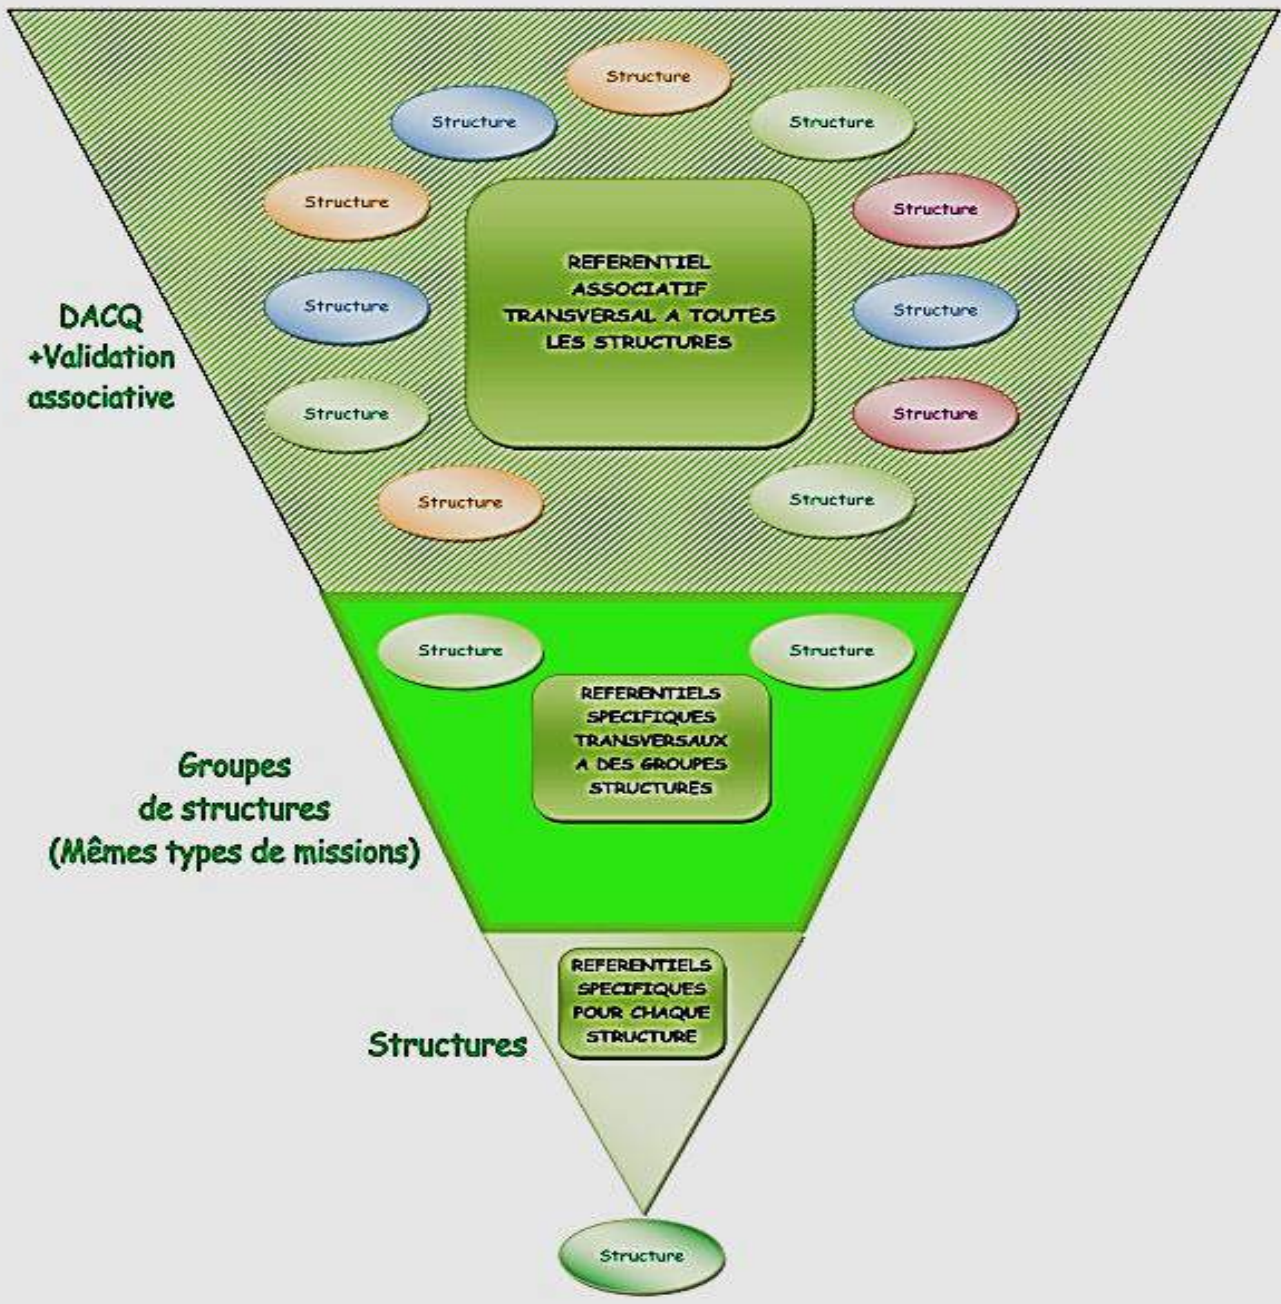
Structure

Structure

Structure

Structure

Structure

REFERENTIEL ASSOCIATIF TRANSVERSAL A TOUTES LES STRUCTURES

Structure

Structure

DACQ +Validation associative

Structure

Structure

Structure

Structure

Structure

Structure

REFERENTIELS SPECIFIQUES TRANSVERSAUX A DES GROUPES STRUCTURES

Groupes de structures (Mêmes types de missions)

REFERENTIELS SPECIFIQUES POUR CHAQUE STRUCTURE

Structures

Structure